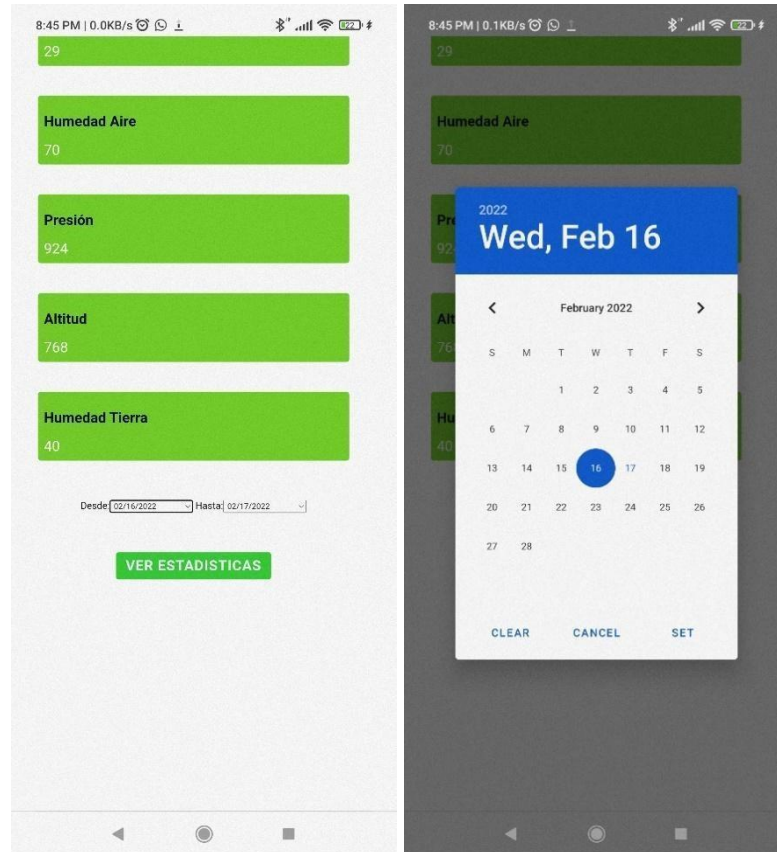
8:45 PM | 0.0KB/s

29

Humedad Aire
70

Presión
924

Altitud
768

Humedad Tierra
40

Desde: 02/16/2022 Hasta: 02/17/2022

VER ESTADISTICAS

8:45 PM | 0.1KB/s

29

Humedad Aire
70

Pre
92

Alt
76

Hu
40

2022
Wed, Feb 16

February 2022

| S | M | T | W | T | F | S |
|---|---|---|---|---|---|---|
| | | 1 | 2 | 3 | 4 | 5 |
| 6 | 7 | 8 | 9 | 10 | 11 | 12 |
| 13 | 14 | 15 | 16 | 17 | 18 | 19 |
| 20 | 21 | 22 | 23 | 24 | 25 | 26 |
| 27 | 28 | | | | | |

CLEAR CANCEL SET